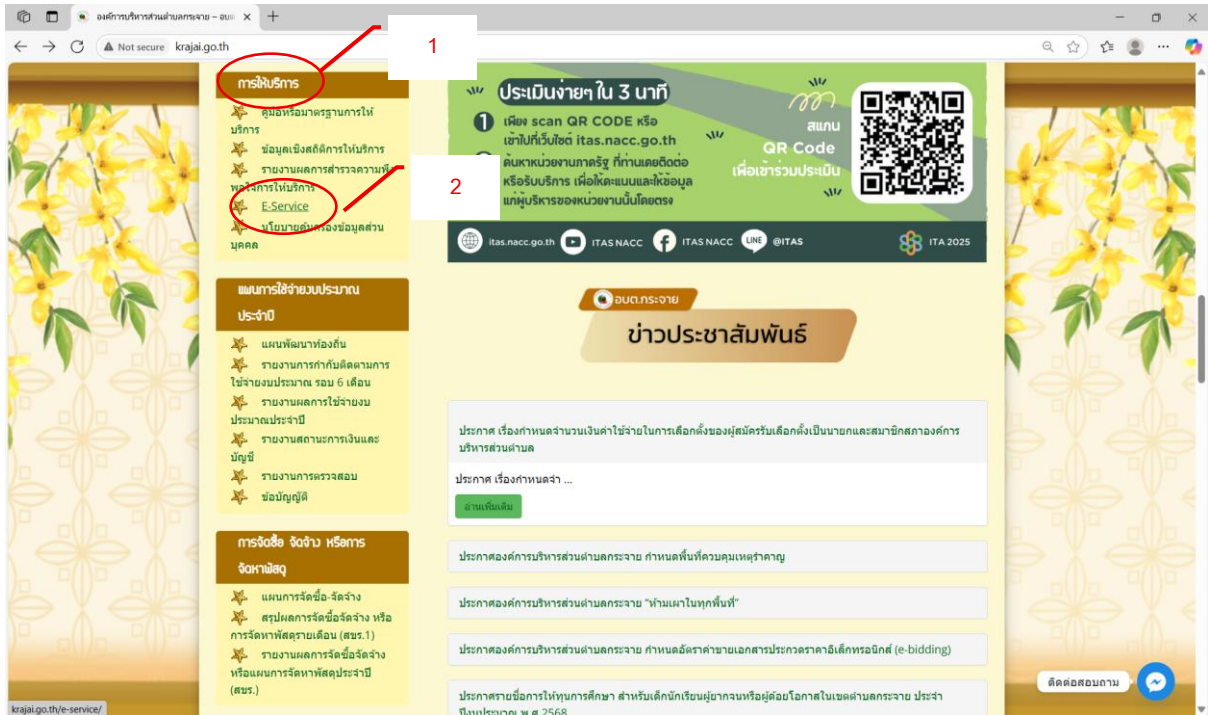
องค์การบริหารส่วนตำบลกระจาย - อบต.

Not secure krajai.go.th

1

2

การให้บริการ

คู่มือหรือมาตรฐานการให้บริการ

ข้อมูลเชิงสถิติการให้บริการ

รายงานผลการสำรวจความพึงพอใจการให้บริการ

E-Service

นโยบายคุ้มครองข้อมูลส่วนบุคคล

แผนการใช้จ่ายงบประมาณประจำปี

แผนพัฒนาท้องถิ่น

รายงานการกำกับติดตามการใช้จ่ายงบประมาณ รอบ 6 เดือน

รายงานผลการใช้จ่ายงบประมาณประจำปี

รายงานสถานะการเงินและบัญชี

รายงานการตรวจสอบ

ข้อบัญญัติ

การจัดซื้อ จัดจ้าง หรือการจัดหาพัสดุ

แผนการจัดซื้อ-จัดจ้าง

สรุปผลการจัดซื้อจัดจ้าง หรือการจัดหาพัสดุรายเดือน (สขร.1)

รายงานผลการจัดซื้อจัดจ้างหรือแผนการจัดหาพัสดุประจำปี (สขร.)

ประเมินง่ายๆ ใน 3 นาที

1 เพียง scan QR CODE หรือ เข้าไปที่เว็บไซต์ itas.nacc.go.th

2 ค้นหาหน่วยงานภาครัฐ ที่ท่านเคยติดต่อหรือรับบริการ เพื่อให้คะแนนและให้ข้อมูลแก่ผู้บริหารของหน่วยงานนั้นโดยตรง

สแกน QR Code เพื่อเข้าร่วมประเมิน

itas.nacc.go.th ITAS NACC ITAS NACC @ITAS ITA 2025

อบต.กระจาย

ข่าวประชาสัมพันธ์

ประกาศ เรื่องกำหนดจำนวนเงินค่าใช้จ่ายในการเลือกตั้งของผู้สมัครรับเลือกตั้งเป็นนายกและสมาชิกสภาองค์การบริหารส่วนตำบล

ประกาศ เรื่องกำหนดจำ ...

อ่านเพิ่มเติม

ประกาศองค์การบริหารส่วนตำบลกระจาย กำหนดพื้นที่ควบคุมเหตุรำคาญ

ประกาศองค์การบริหารส่วนตำบลกระจาย "ห้ามเผาในทุกพื้นที่"

ประกาศองค์การบริหารส่วนตำบลกระจาย กำหนดอัตราค่าขายเอกสารประกวดราคาอิเล็กทรอนิกส์ (e-bidding)

ประกาศรายชื่อการให้ทุนการศึกษา สำหรับเด็กนักเรียนผู้ยากจนหรือผู้ด้อยโอกาสในเขตตำบลกระจาย ประจำปีงบประมาณ พ.ศ.2568

ติดต่อสอบถาม

krajai.go.th/e-service/